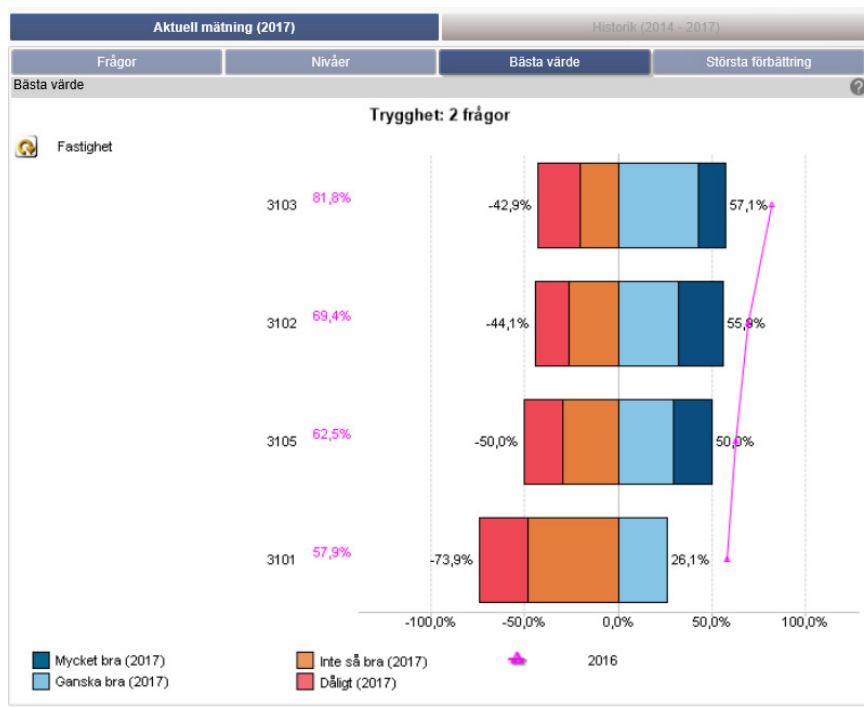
Aktuell mätning (2017)
Historik (2014 - 2017)
Frågor
Nivåer
Bästa värde
Största förbättring
Bästa värde
?
Trygghet: 2 frågor
Fastighet

3103 81,8% -42,9% 57,1%
3102 69,4% -44,1% 55,9%
3105 62,5% -50,0% 50,0%
3101 57,9% -73,9% 26,1%

-100,0% -50,0% 0,0% 50,0% 100,0%

Mycket bra (2017)
Ganska bra (2017)
Inte så bra (2017)
Dåligt (2017)
2016